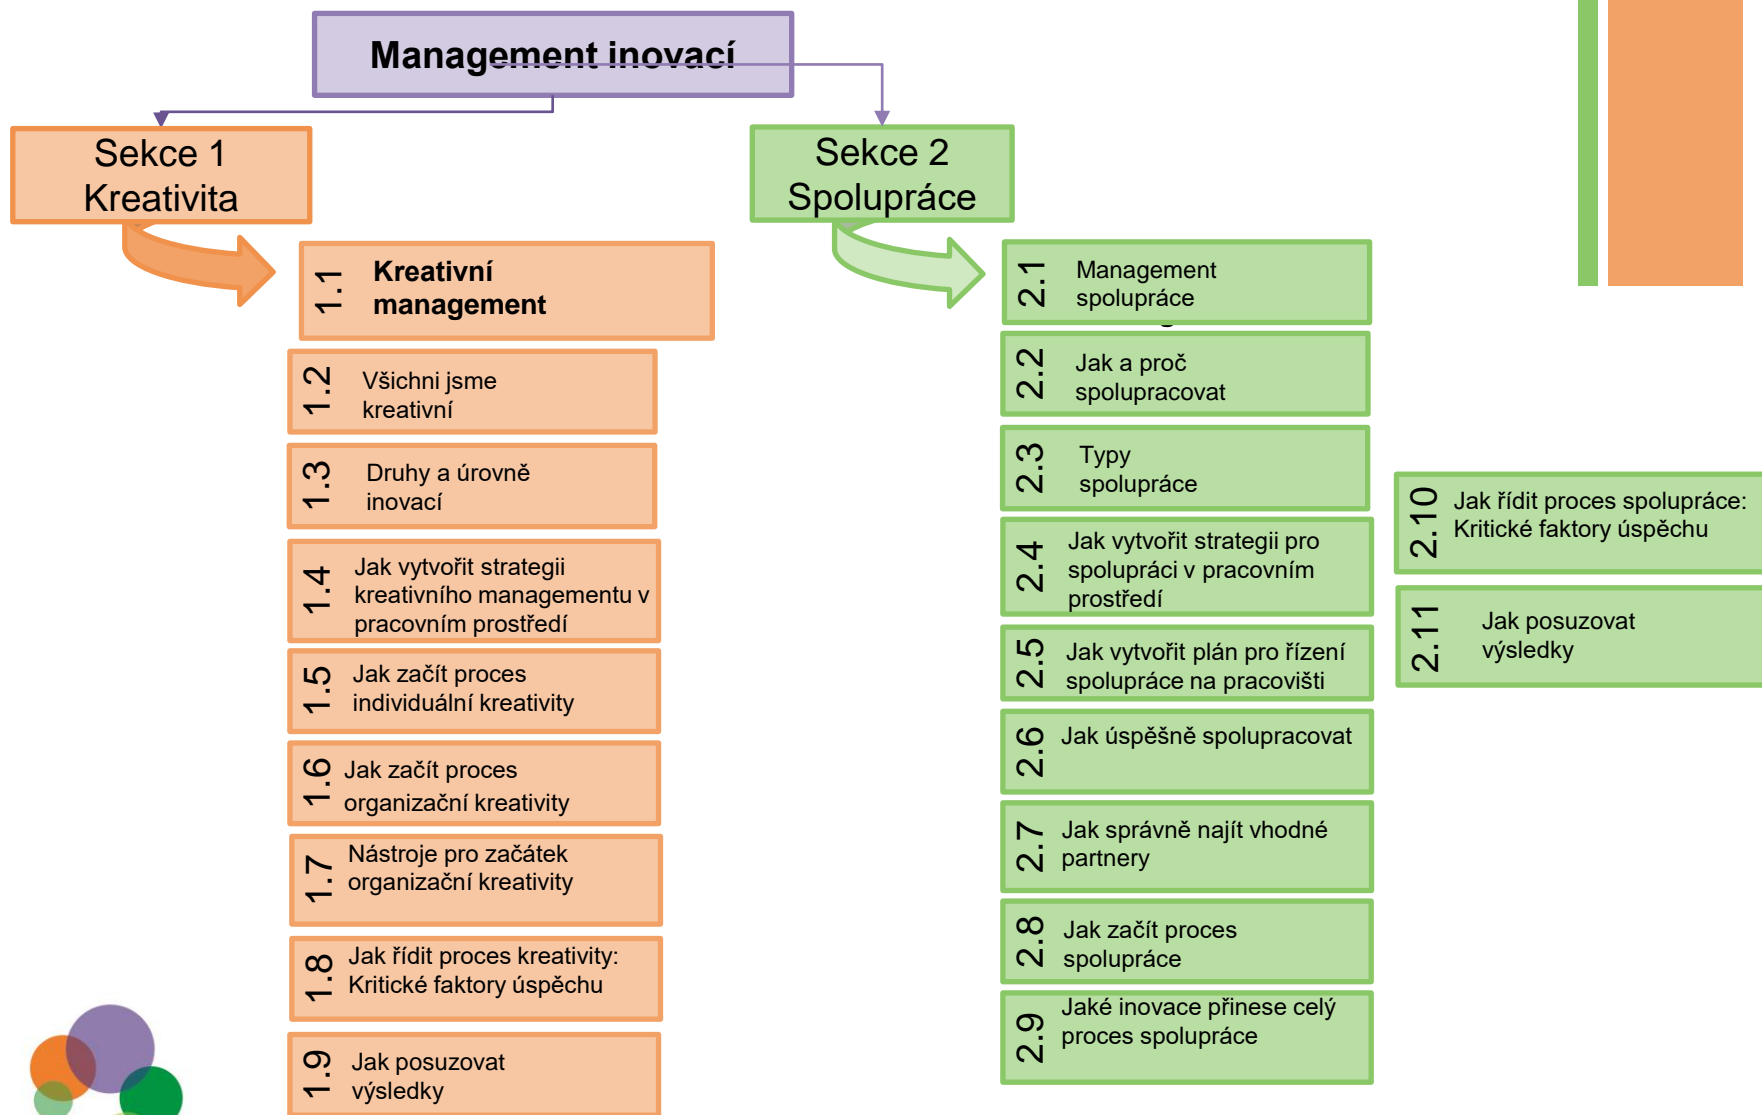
Management inovací

Sekce 1
Kreativita

Sekce 2
Spolupráce

1.1 Kreativní management

1.2 Všichni jsme kreativní

1.3 Druhy a úrovně inovací

1.4 Jak vytvořit strategii kreativního managementu v pracovním prostředí

1.5 Jak začít proces individuální kreativity

1.6 Jak začít proces organizační kreativity

1.7 Nástroje pro začátek organizační kreativity

1.8 Jak řídit proces kreativity: Kritické faktory úspěchu

1.9 Jak posuzovat výsledky

2.1 Management spolupráce

2.2 Jak a proč spolupracovat

2.3 Typy spolupráce

2.4 Jak vytvořit strategii pro spolupráci v pracovním prostředí

2.5 Jak vytvořit plán pro řízení spolupráce na pracovišti

2.6 Jak úspěšně spolupracovat

2.7 Jak správně najít vhodné partnery

2.8 Jak začít proces spolupráce

2.9 Jaké inovace přinese celý proces spolupráce

2.10 Jak řídit proces spolupráce: Kritické faktory úspěchu

2.11 Jak posuzovat výsledky